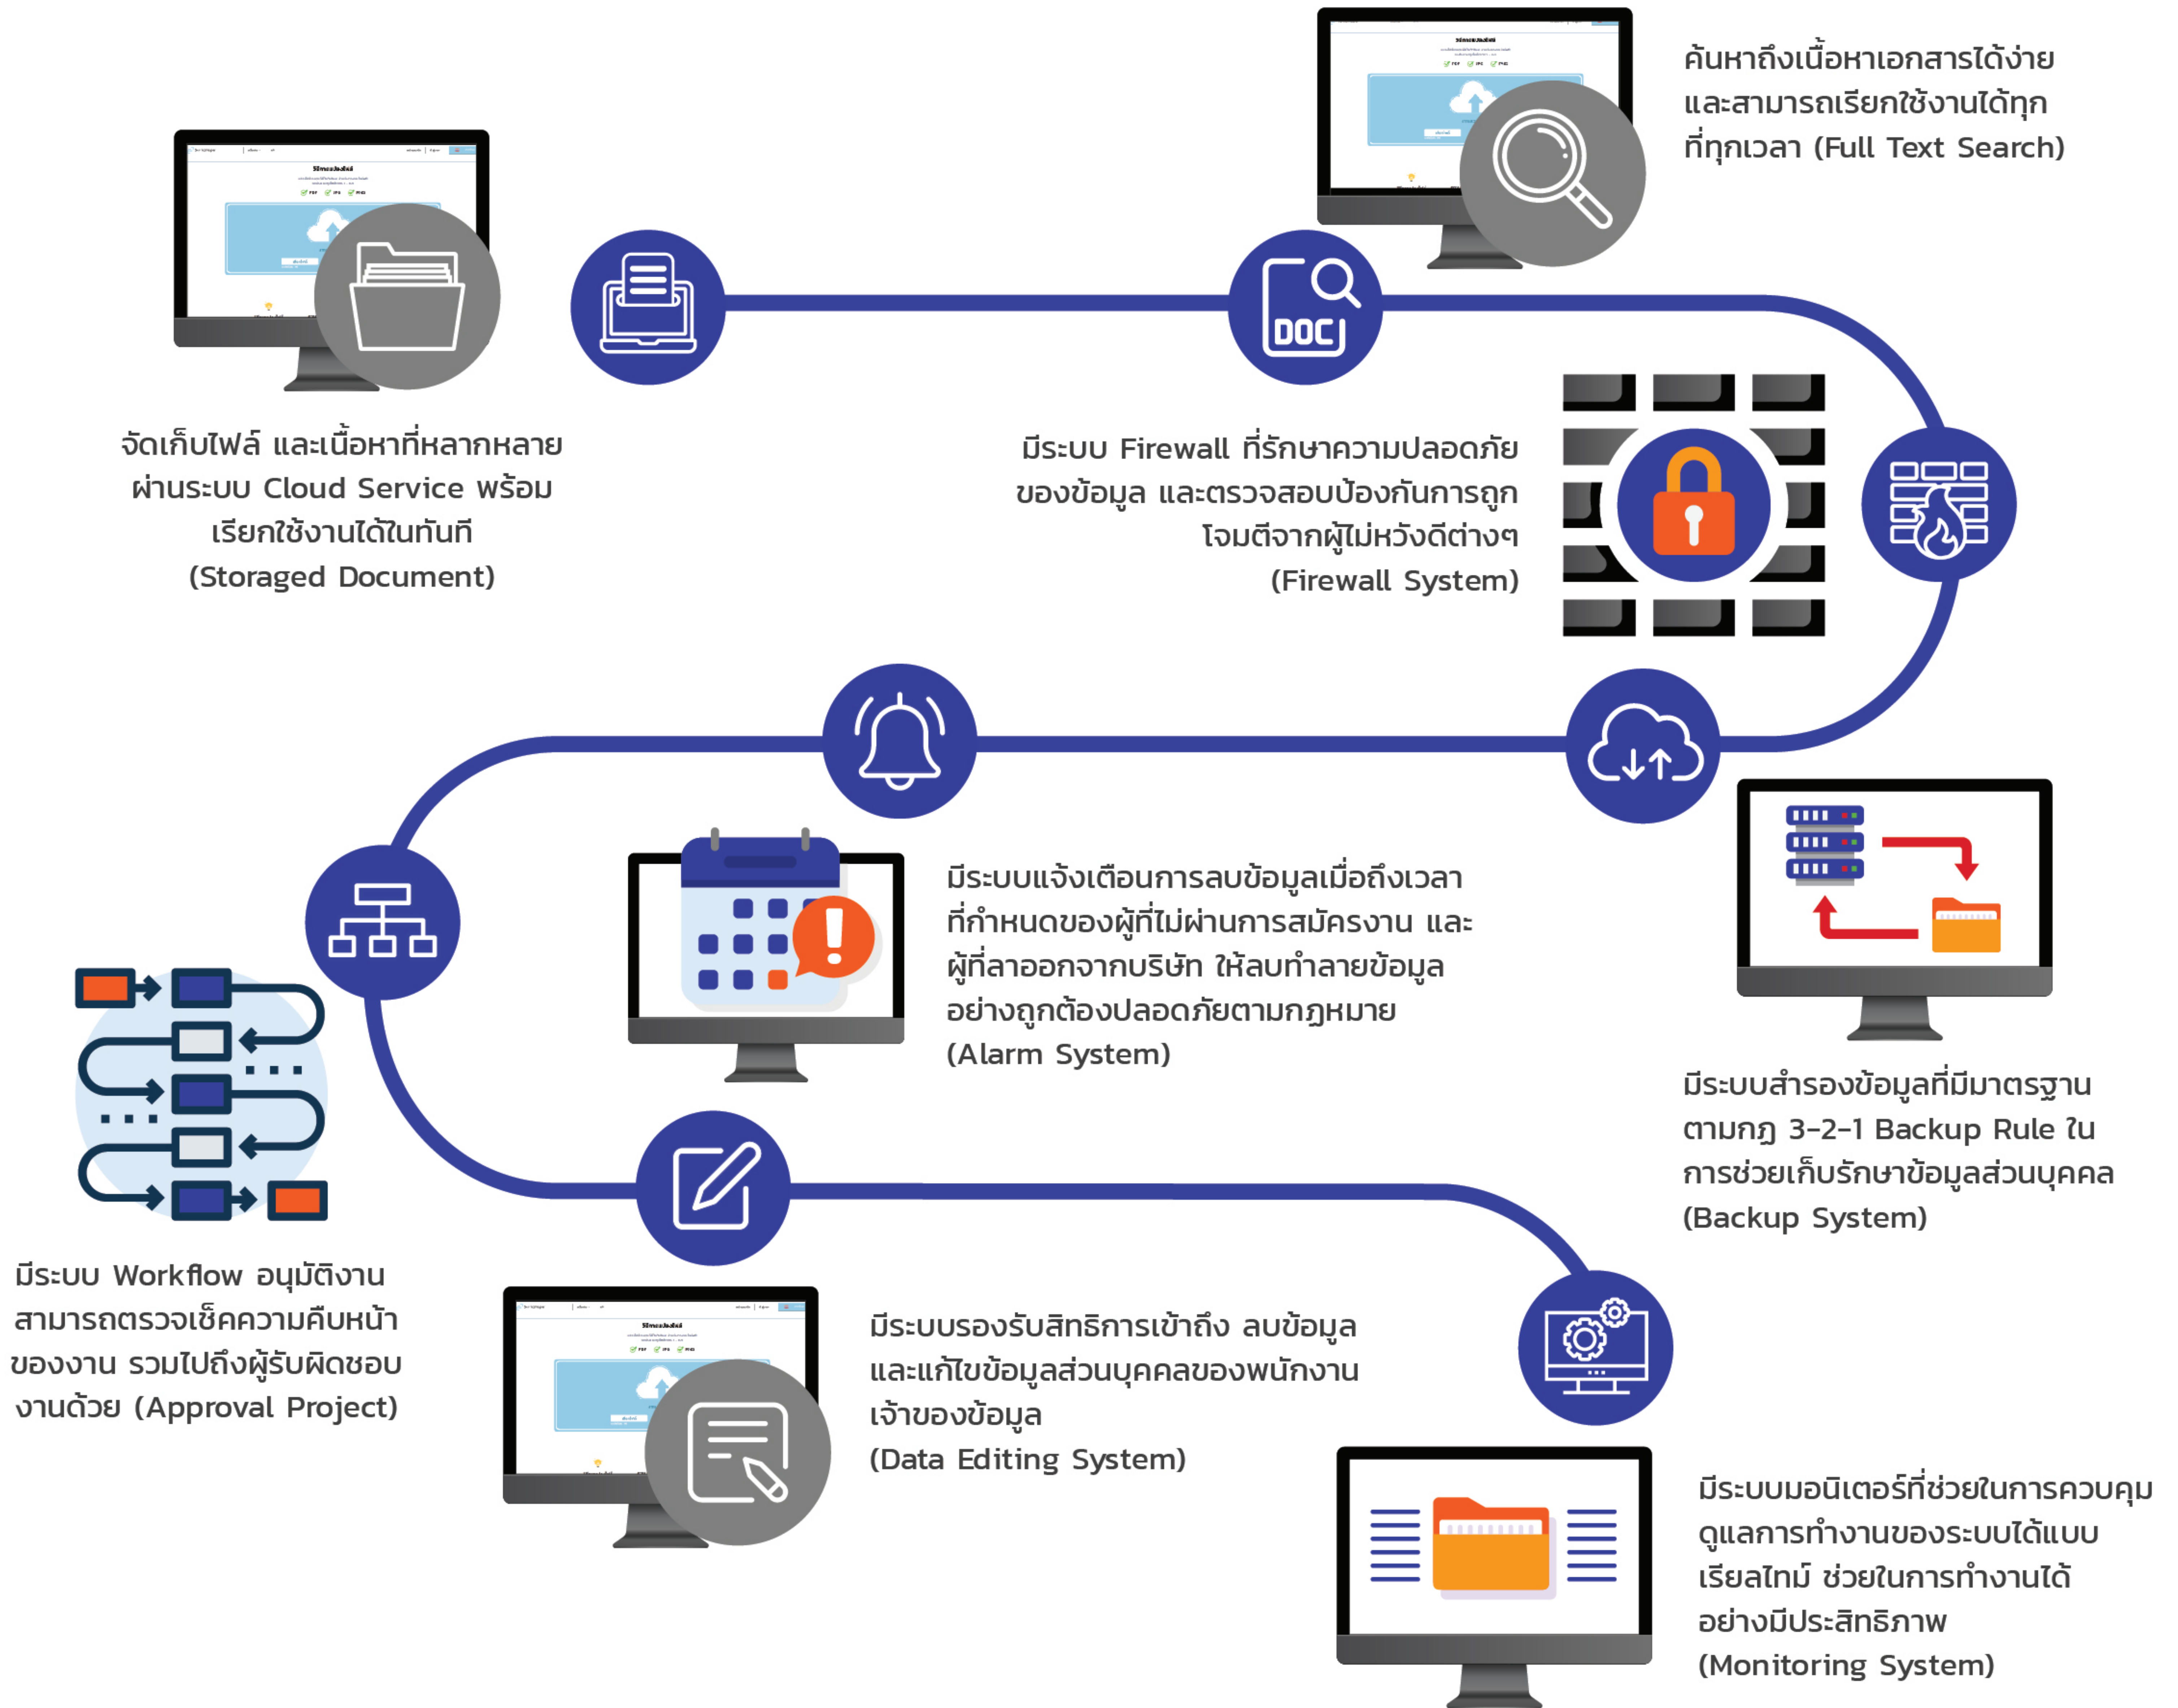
ค้นหาถึงเนื้อหาเอกสารได้ง่าย และสามารถเรียกใช้งานได้ทุกที่ทุกเวลา (Full Text Search)

จัดเก็บไฟล์ และเนื้อหาที่หลากหลาย ผ่านระบบ Cloud Service พร้อมเรียกใช้งานได้ในทันที (Storaged Document)

DOC

มีระบบ Firewall ที่รักษาความปลอดภัยของข้อมูล และตรวจสอบป้องกันการถูกโจมตีจากผู้ไม่หวังดีต่างๆ (Firewall System)

มีระบบแจ้งเตือนการลบข้อมูลเมื่อถึงเวลาที่กำหนดของผู้ที่ไม่ผ่านการสมัครงาน และผู้ที่ลาออกจากบริษัท ให้ลบทำลายข้อมูลอย่างถูกต้องปลอดภัยตามกฎหมาย (Alarm System)

มีระบบสำรองข้อมูลที่มีมาตรฐานตามกฎ 3-2-1 Backup Rule ในการช่วยเก็บรักษาข้อมูลส่วนบุคคล (Backup System)

มีระบบ Workflow อนุมัติงาน สามารถตรวจเช็คความคืบหน้าของงาน รวมไปถึงผู้รับผิดชอบงานด้วย (Approval Project)

มีระบบรองรับสิทธิการเข้าถึง ลบข้อมูล และแก้ไขข้อมูลส่วนบุคคลของพนักงานเจ้าของข้อมูล (Data Editing System)

มีระบบมอนิเตอร์ที่ช่วยในการควบคุมดูแลการทำงานของระบบได้แบบเรียลไทม์ ช่วยในการทำงานได้อย่างมีประสิทธิภาพ (Monitoring System)